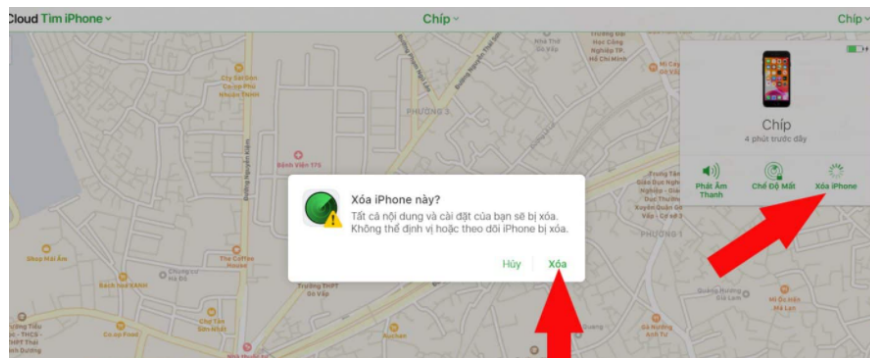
Cloud Tìm iPhone

Chíp

Chíp

Chíp
4 phút trước đây

Phát Âm Thanh

Chế Độ Mất

Xóa iPhone

Xóa iPhone này?

Tất cả nội dung và cài đặt của bạn sẽ bị xóa. Không thể định vị hoặc theo dõi iPhone bị xóa.

Hủy

Xóa

PHƯỜNG 5

Bệnh Viện 175

The Coffee House

Trường THPT Gò Vấp

Bách hoá XANH

Shop Hải Âm